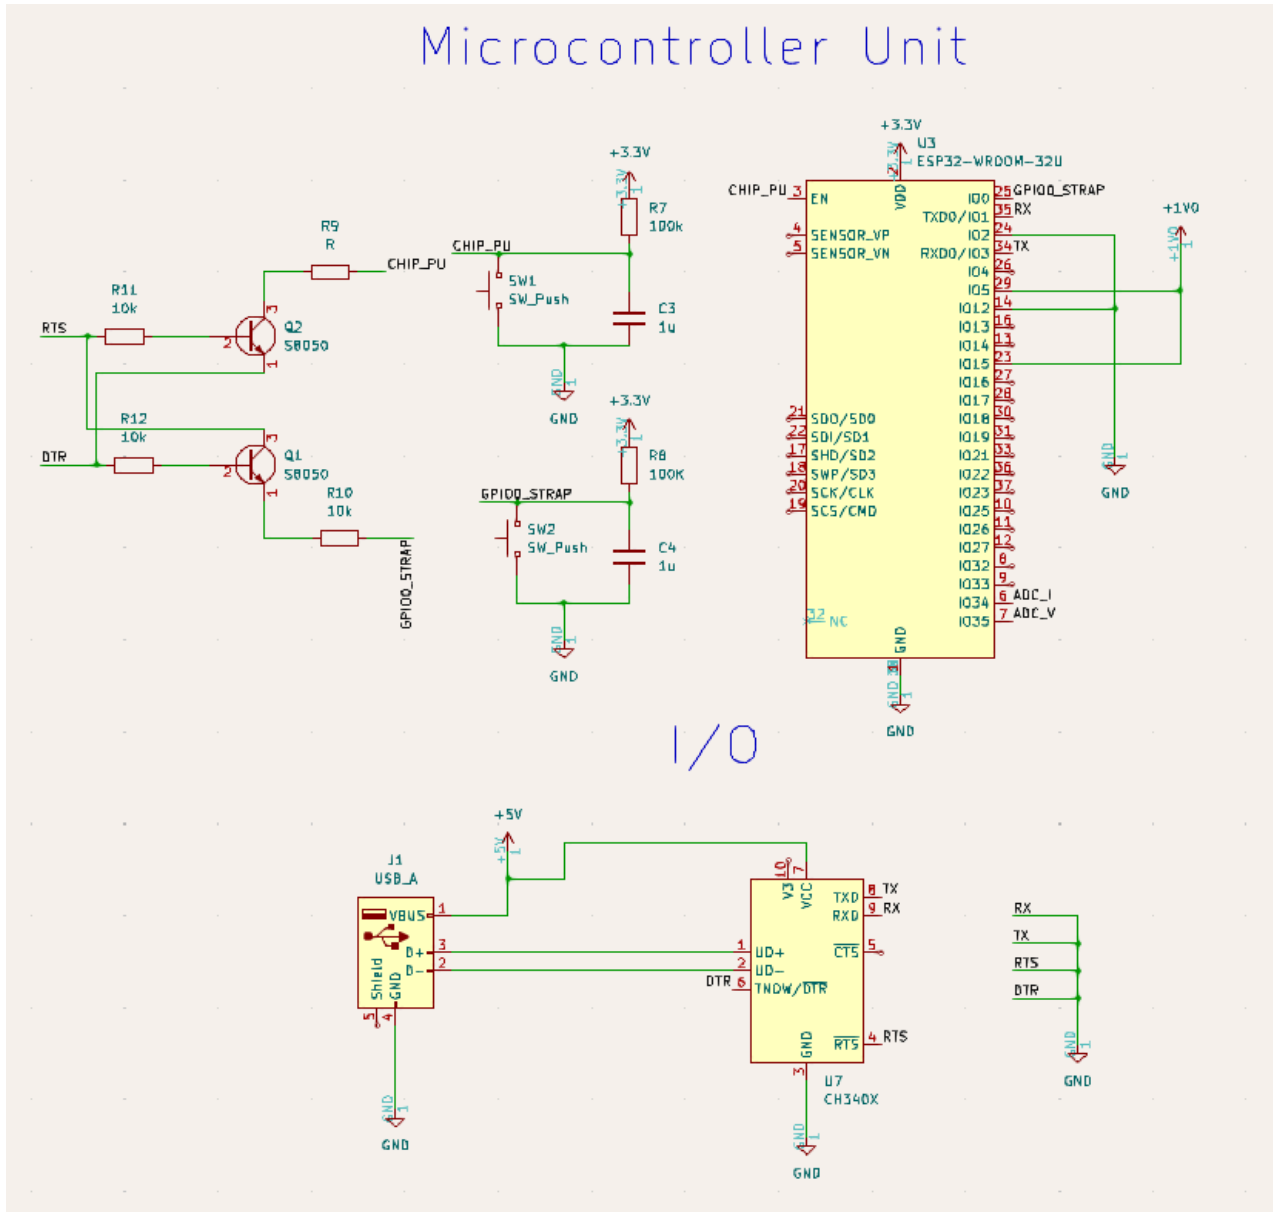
Microcontroller Unit

R9
R
CHIP_PU
R11
10k
RTS
2
3
Q2
S8050
1
R12
10k
DTR
2
3
Q1
S8050
1
R10
10k
GPIO0_STRAP

+3.3V
+3.3V
1
R7
100k
CHIP_PU
SW1
SW_Push
C3
1u
GND
1
GND

+3.3V
+3.3V
1
R8
100K
GPIO0_STRAP
SW2
SW_Push
C4
1u
GND
1
GND

+3.3V
+3.3V
1
U3
ESP32-WROOM-32U
VDD
2
CHIP_PU 3 EN
4 SENSOR_VP
5 SENSOR_VN
21 SDO/SD0
22 SDI/SD1
17 SHD/SD2
18 SWP/SD3
20 SCK/CLK
19 SCS/CMD
32 NC
IO0 25 GPIO0_STRAP
TXD0/IO1 35 RX
IO2 24
RXD0/IO3 34 TX
IO4 26
IO5 29
IO12 14
IO13 16
IO14 13
IO15 23
IO16 27
IO17 28
IO18 30
IO19 31
IO21 33
IO22 36
IO23 37
IO25 10
IO26 11
IO27 12
IO32 8
IO33 9
IO34 6 ADC_I
IO35 7 ADC_V
GND
GND 38
1
GND

+1V0
+1V0
1
GND
1
GND

I/O

+5V
+5V
1
J1
USB_A
VBUS 1
D+ 3
D- 2
Shield GND
5 4
GND
1
GND

10 7
V3 VCC
TXD 8 TX
RXD 9 RX
1 UD+
2 UD-
DTR 6 TNOW/$\overline{DTR}$
$\overline{CTS}$ 5
GND
$\overline{RTS}$ 4 RTS
3
U7
CH340X
GND
1
GND

RX
TX
RTS
DTR
GND
1
GND